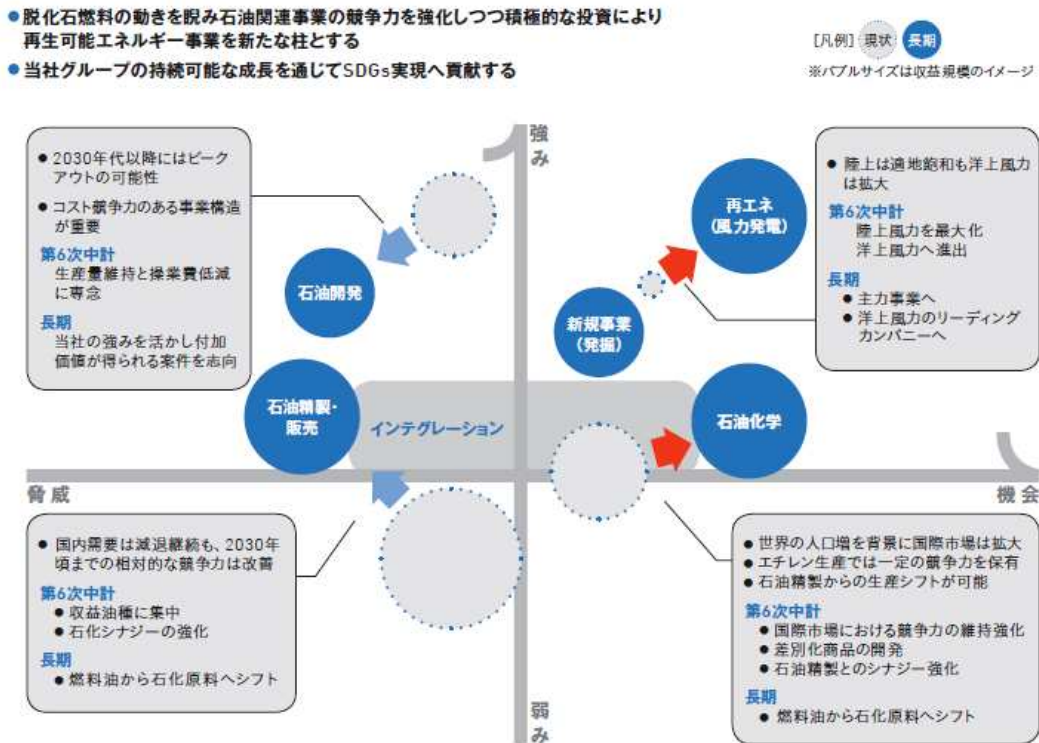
● 脱化石燃料の動きを睨み石油関連事業の競争力を強化しつつ積極的な投資により再生可能エネルギー事業を新たな柱とする

● 当社グループの持続可能な成長を通じてSDGs実現へ貢献する

[凡例] 現状 長期

※バブルサイズは収益規模のイメージ

● 2030年代以降にはピークアウトの可能性
● コスト競争力のある事業構造が重要

第6次中計
生産量維持と操業費低減に専念

長期
当社の強みを活かし付加価値が得られる案件を志向

強み

● 陸上は適地飽和も洋上風力は拡大

第6次中計
陸上風力を最大化
洋上風力へ進出

長期
● 主力事業へ
● 洋上風力のリーディングカンパニーへ

再エネ（風力発電）

石油開発

新規事業（発掘）

石油精製・販売

インテグレーション

石油化学

脅威

機会

● 国内需要は減退継続も、2030年頃までの相対的な競争力は改善

第6次中計
● 収益油種に集中
● 石化シナジーの強化

長期
● 燃料油から石化原料へシフト

● 世界の人口増を背景に国際市場は拡大
● エチレン生産では一定の競争力を保有
● 石油精製からの生産シフトが可能

第6次中計
● 国際市場における競争力の維持強化
● 差別化商品の開発
● 石油精製とのシナジー強化

長期
● 燃料油から石化原料へシフト

弱み